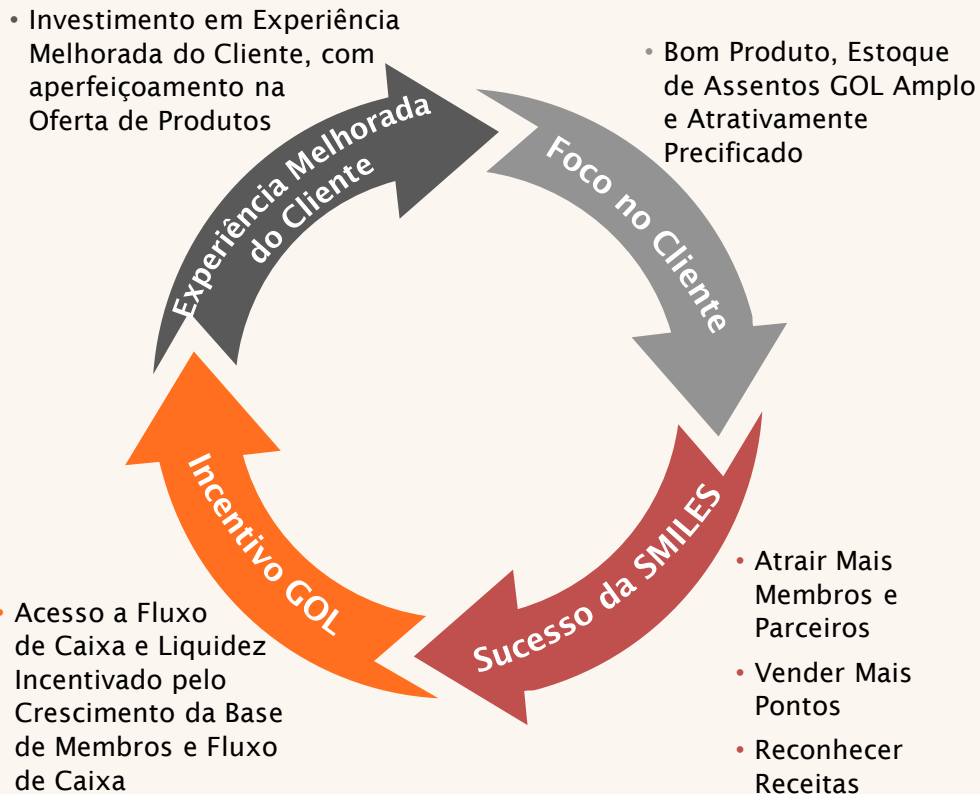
• Investimento em Experiência Melhorada do Cliente, com aperfeiçoamento na Oferta de Produtos

Experiência Melhorada do Cliente

• Bom Produto, Estoque de Assentos GOL Amplo e Atrativamente Precificado

Foco no Cliente

Sucesso da SMILES

• Atrair Mais Membros e Parceiros

• Vender Mais Pontos

• Reconhecer Receitas

Incentivo GOL

• Acesso a Fluxo de Caixa e Liquidez Incentivado pelo Crescimento da Base de Membros e Fluxo de Caixa